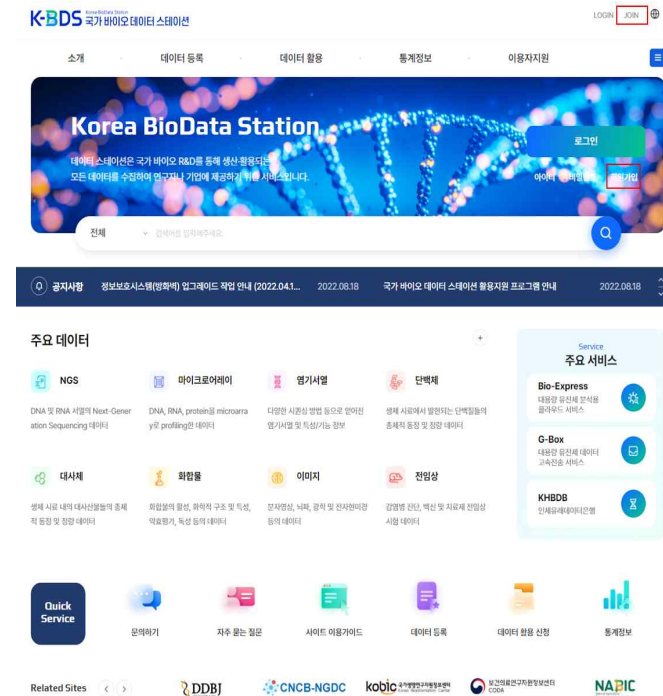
K-BDS Korea BioData Station 국가 바이오 데이터 스테이션

LOGIN JOIN

소개 데이터 등록 데이터 활용 통계정보 이용자지원

Korea BioData Station

데이터 스테이션은 국가 바이오 R&D를 통해 생산·활용되는 모든 데이터를 수집하여 연구자나 기업에 제공하기 위한 서비스입니다.

로그인

아이디 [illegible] 비밀번호 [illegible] 회원가입

전체 검색어를 입력해주세요

공지사항 정보보호시스템(방화벽) 업그레이드 작업 안내 (2022.04.1... 2022.08.18 국가 바이오 데이터 스테이션 활용지원 프로그램 안내 2022.08.18

주요 데이터

NGS
DNA 및 RNA 서열의 Next-Generation Sequencing 데이터

마이크로어레이
DNA, RNA, protein을 microarray로 profiling한 데이터

염기서열
다양한 시퀀싱 방법 등으로 얻어진 염기서열 및 특성/기능 정보

단백체
생체 시료에서 발현되는 단백질들의 총체적 동정 및 정량 데이터

대사체
생체 시료 내의 대사산물들의 총체적 동정 및 정량 데이터

화합물
화합물의 물성, 화학적 구조 및 특성, 약효평가, 독성 등의 데이터

이미지
분자영상, 뇌파, 광학 및 전자현미경 등의 데이터

전임상
감염병 진단, 백신 및 치료제 전임상 시험 데이터

Service
주요 서비스

Bio-Express
대용량 유전체 분석용 클라우드 서비스

G-Box
대용량 유전체 데이터 고속전송 서비스

KHBDB
인체유래데이터은행

Quick Service

문의하기 자주 묻는 질문 사이트 이용가이드 데이터 등록 데이터 활용 신청 통계정보

Related Sites DDBJ CNCB-NGDC kobic 보건의료연구자원정보센터 CODA NABIC